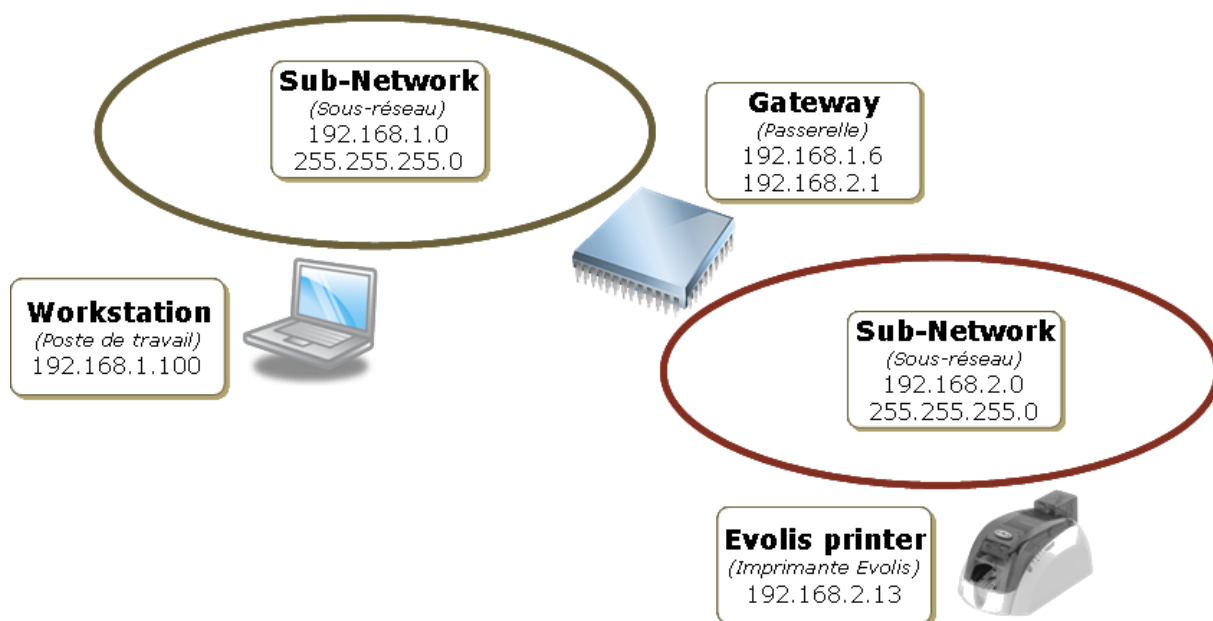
**Sub-Network**
*(Sous-réseau)*
192.168.1.0
255.255.255.0

**Gateway**
*(Passerelle)*
192.168.1.6
192.168.2.1

**Workstation**
*(Poste de travail)*
192.168.1.100

**Sub-Network**
*(Sous-réseau)*
192.168.2.0
255.255.255.0

**Evolis printer**
*(Imprimante Evolis)*
192.168.2.13